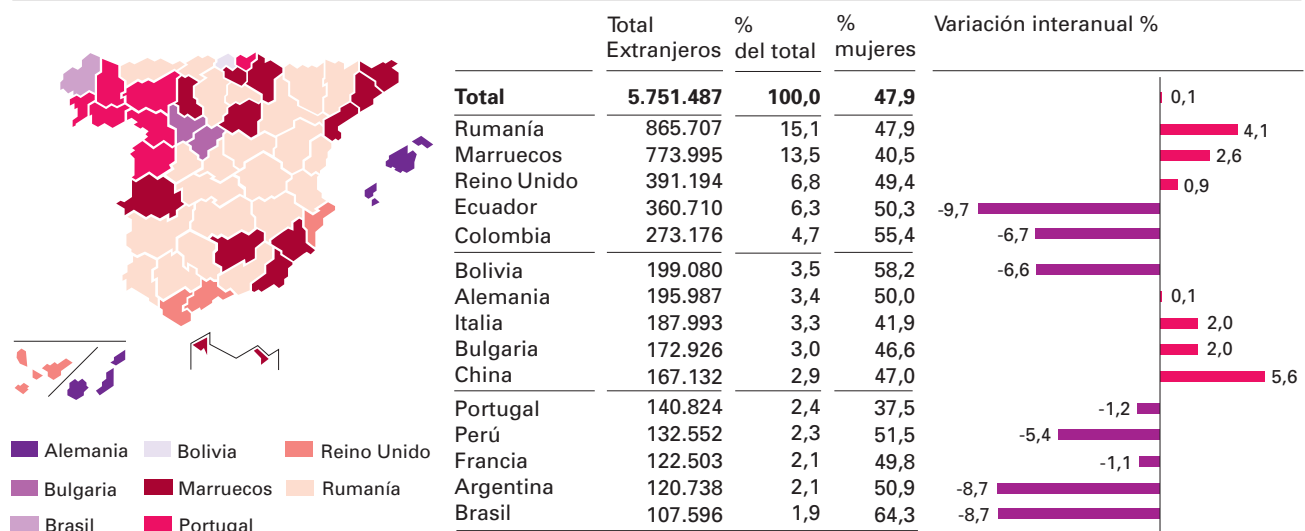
| | Total Extranjeros | % del total | % mujeres | Variación interanual % |
|---|---|---|---|---|
| **Total** | **5.751.487** | **100,0** | **47,9** | 0,1 |
| Rumanía | 865.707 | 15,1 | 47,9 | 4,1 |
| Marruecos | 773.995 | 13,5 | 40,5 | 2,6 |
| Reino Unido | 391.194 | 6,8 | 49,4 | 0,9 |
| Ecuador | 360.710 | 6,3 | 50,3 | -9,7 |
| Colombia | 273.176 | 4,7 | 55,4 | -6,7 |
| Bolivia | 199.080 | 3,5 | 58,2 | -6,6 |
| Alemania | 195.987 | 3,4 | 50,0 | 0,1 |
| Italia | 187.993 | 3,3 | 41,9 | 2,0 |
| Bulgaria | 172.926 | 3,0 | 46,6 | 2,0 |
| China | 167.132 | 2,9 | 47,0 | 5,6 |
| Portugal | 140.824 | 2,4 | 37,5 | -1,2 |
| Perú | 132.552 | 2,3 | 51,5 | -5,4 |
| Francia | 122.503 | 2,1 | 49,8 | -1,1 |
| Argentina | 120.738 | 2,1 | 50,9 | -8,7 |
| Brasil | 107.596 | 1,9 | 64,3 | -8,7 |

Alemania Bolivia Reino Unido
Bulgaria Marruecos Rumanía
Brasil Portugal